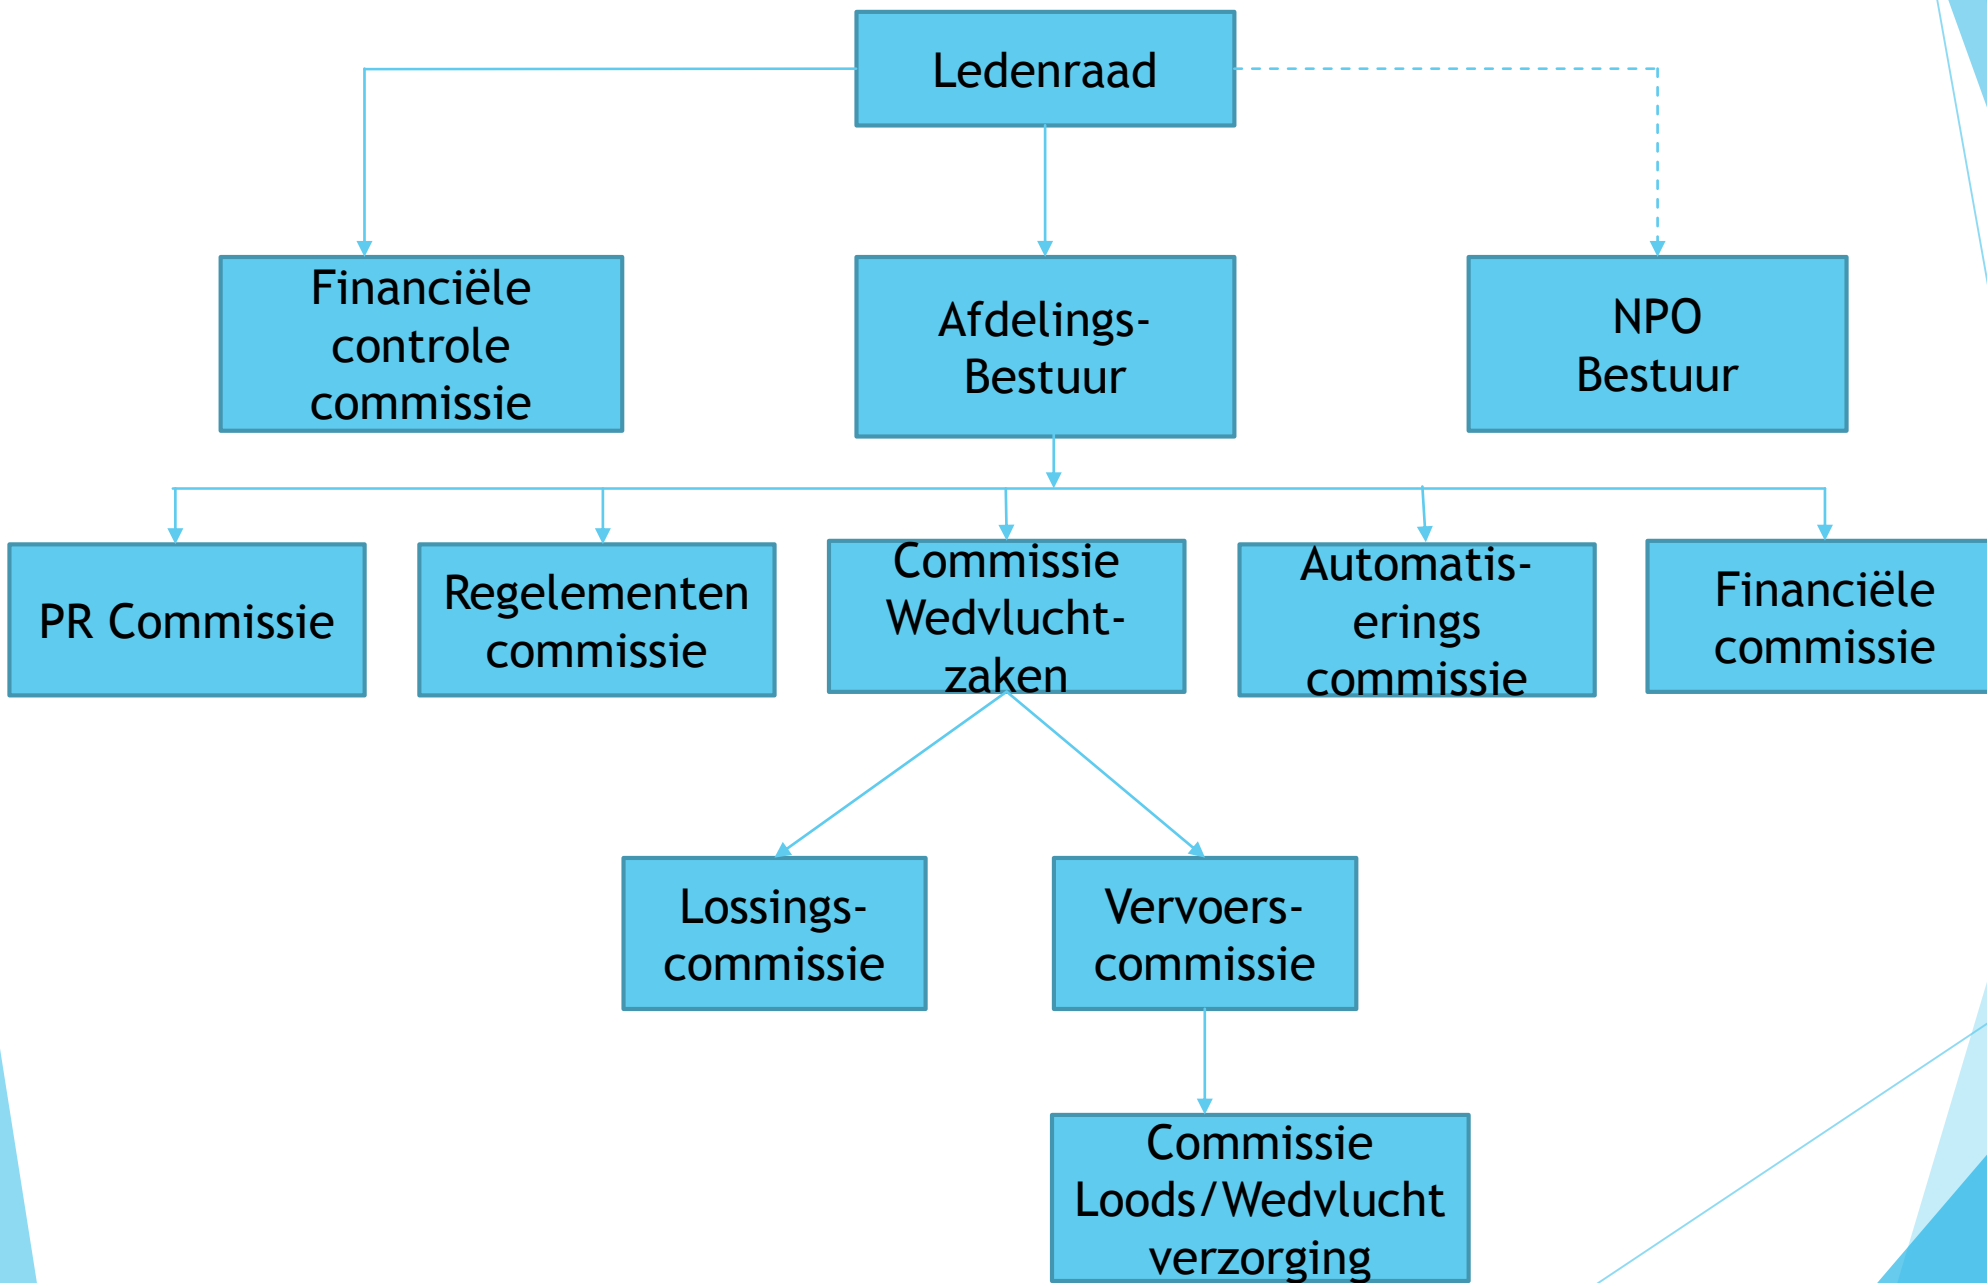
Ledenraad

Financiële controle commissie

Afdelings-Bestuur

NPO Bestuur

PR Commissie

Regelementen commissie

Commissie Wedvlucht-zaken

Automatis-erings commissie

Financiële commissie

Lossings-commissie

Vervoers-commissie

Commissie Loods/Wedvlucht verzorging